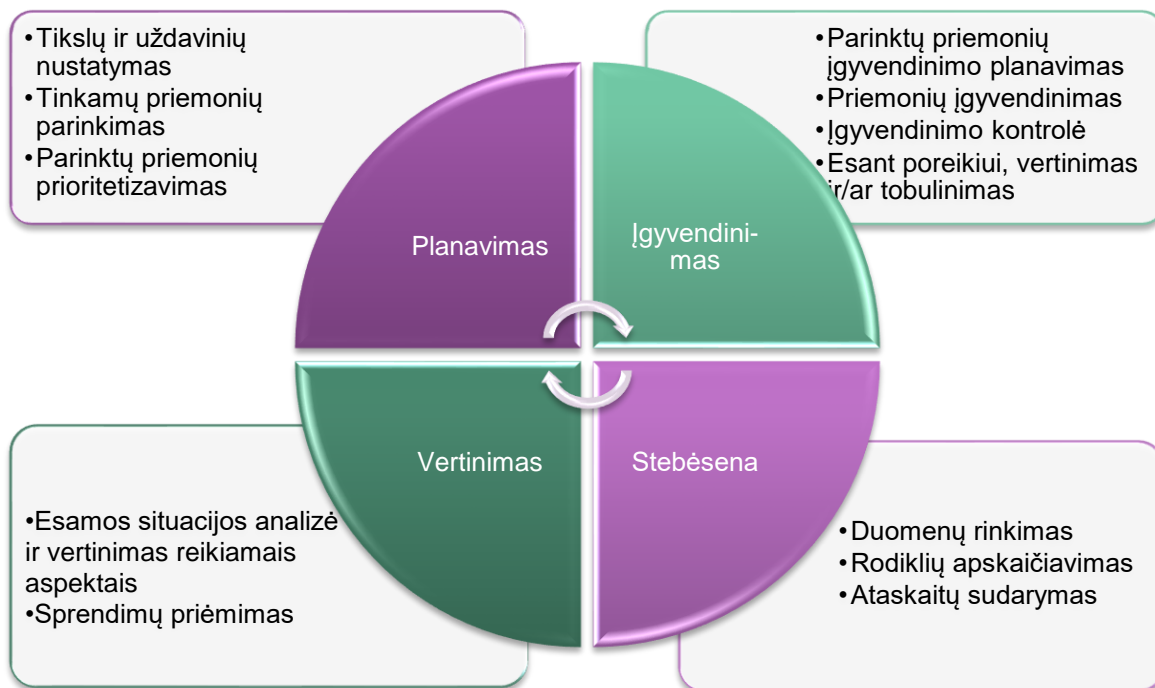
•Tikslų ir uždavinių nustatymas
•Tinkamų priemonių parinkimas
•Parinktų priemonių prioritetizavimas

•Parinktų priemonių įgyvendinimo planavimas
•Priemonių įgyvendinimas
•Įgyvendinimo kontrolė
•Esant poreikiui, vertinimas ir/ar tobulinimas

Planavimas

Įgyvendinimas

Vertinimas

Stebėsena

•Esamos situacijos analizė ir vertinimas reikiamais aspektais
•Sprendimų priėmimas

•Duomenų rinkimas
•Rodiklių apskaičiavimas
•Ataskaitų sudarymas